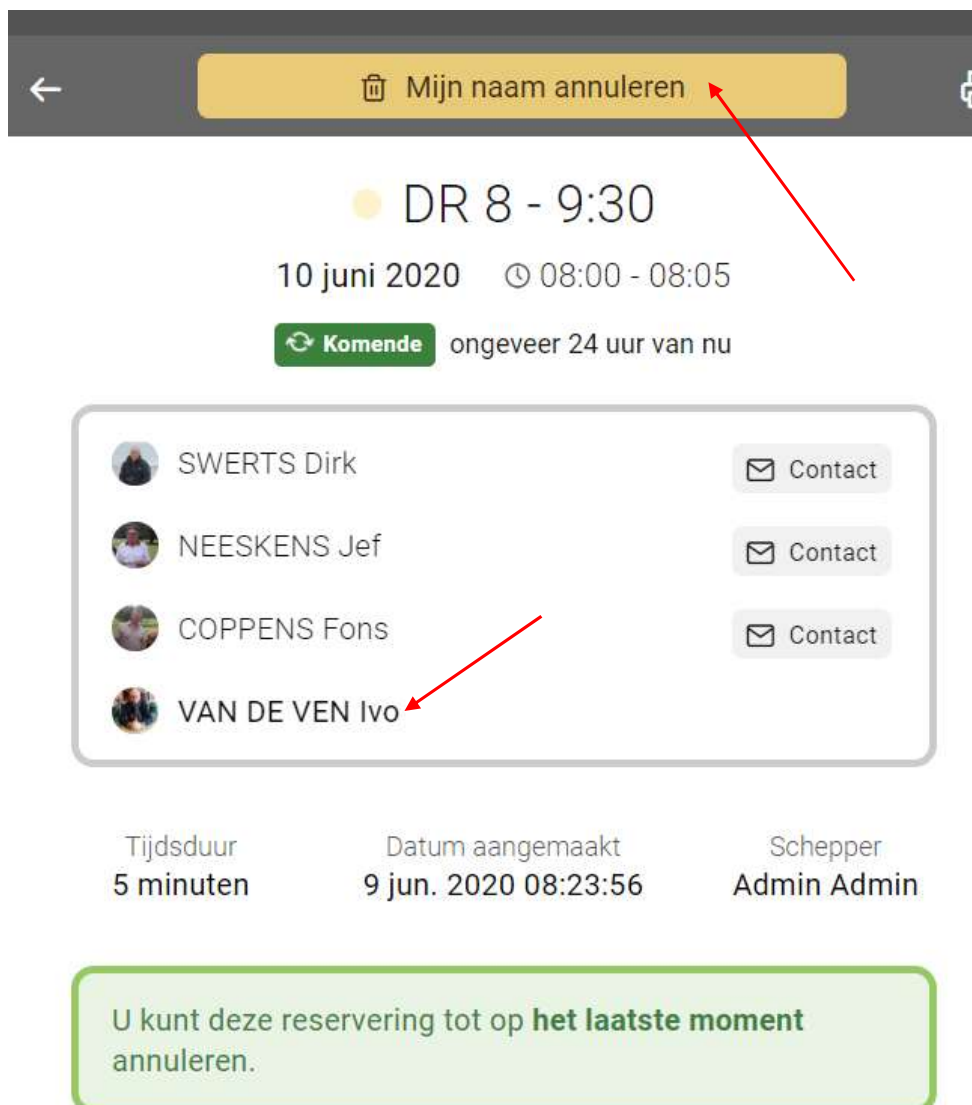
Mijn naam annuleren

DR 8 - 9:30

10 juni 2020 08:00 - 08:05

Komende ongeveer 24 uur van nu

SWERTS Dirk Contact

NEESKENS Jef Contact

COPPENS Fons Contact

VAN DE VEN Ivo

Tijdsduur
5 minuten

Datum aangemaakt
9 jun. 2020 08:23:56

Schepper
Admin Admin

U kunt deze reservering tot op **het laatste moment** annuleren.